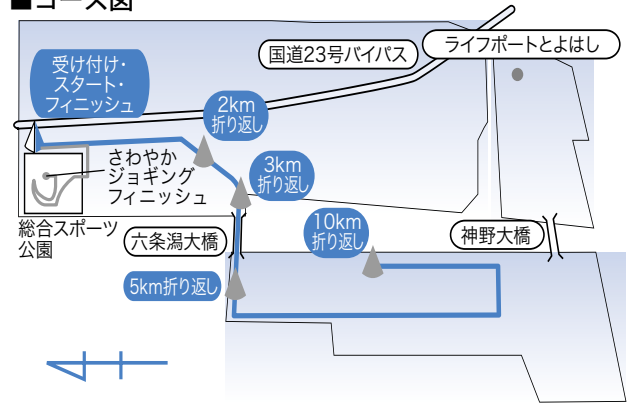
■コース図

受け付け・スタート・フィニッシュ

国道23号バイパス

ライフポートとよはし

2km折り返し

さわやかジョギングフィニッシュ

3km折り返し

総合スポーツ公園

六条潟大橋

10km折り返し

神野大橋

5km折り返し